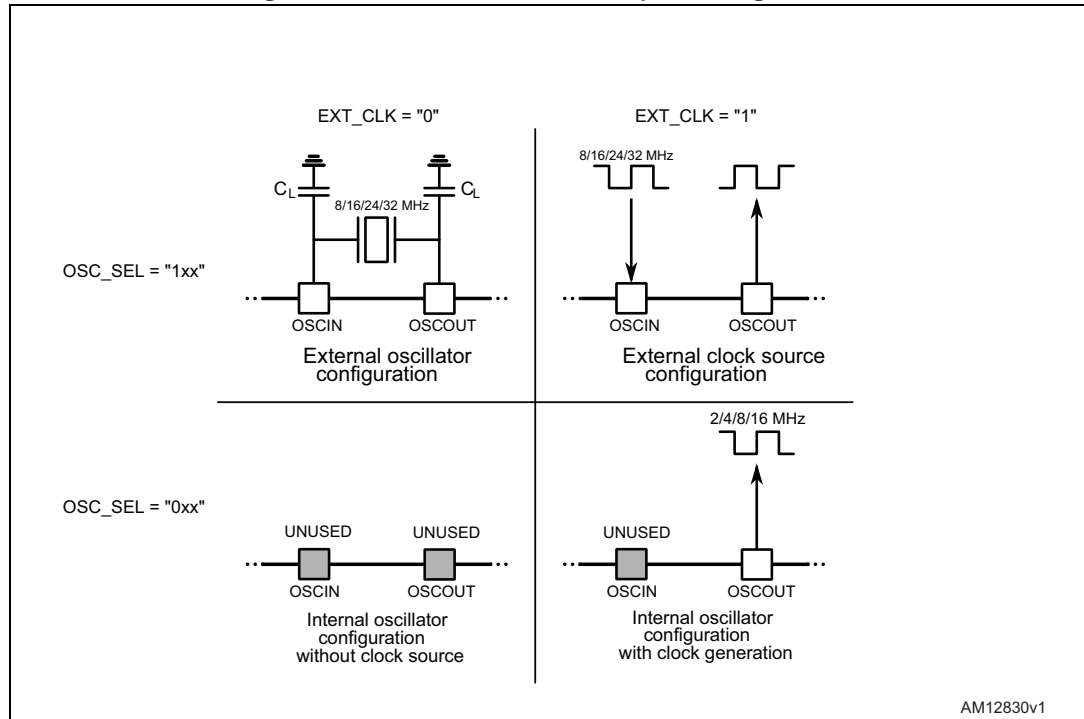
EXT_CLK = "0"

EXT_CLK = "1"

$C_L$

8/16/24/32 MHz

$C_L$

8/16/24/32 MHz

OSC_SEL = "1xx"

OSCIN

OSCOUT

External oscillator configuration

OSCIN

OSCOUT

External clock source configuration

2/4/8/16 MHz

OSC_SEL = "0xx"

UNUSED

UNUSED

OSCIN

OSCOUT

Internal oscillator configuration without clock source

UNUSED

OSCIN

OSCOUT

Internal oscillator configuration with clock generation

AM12830v1